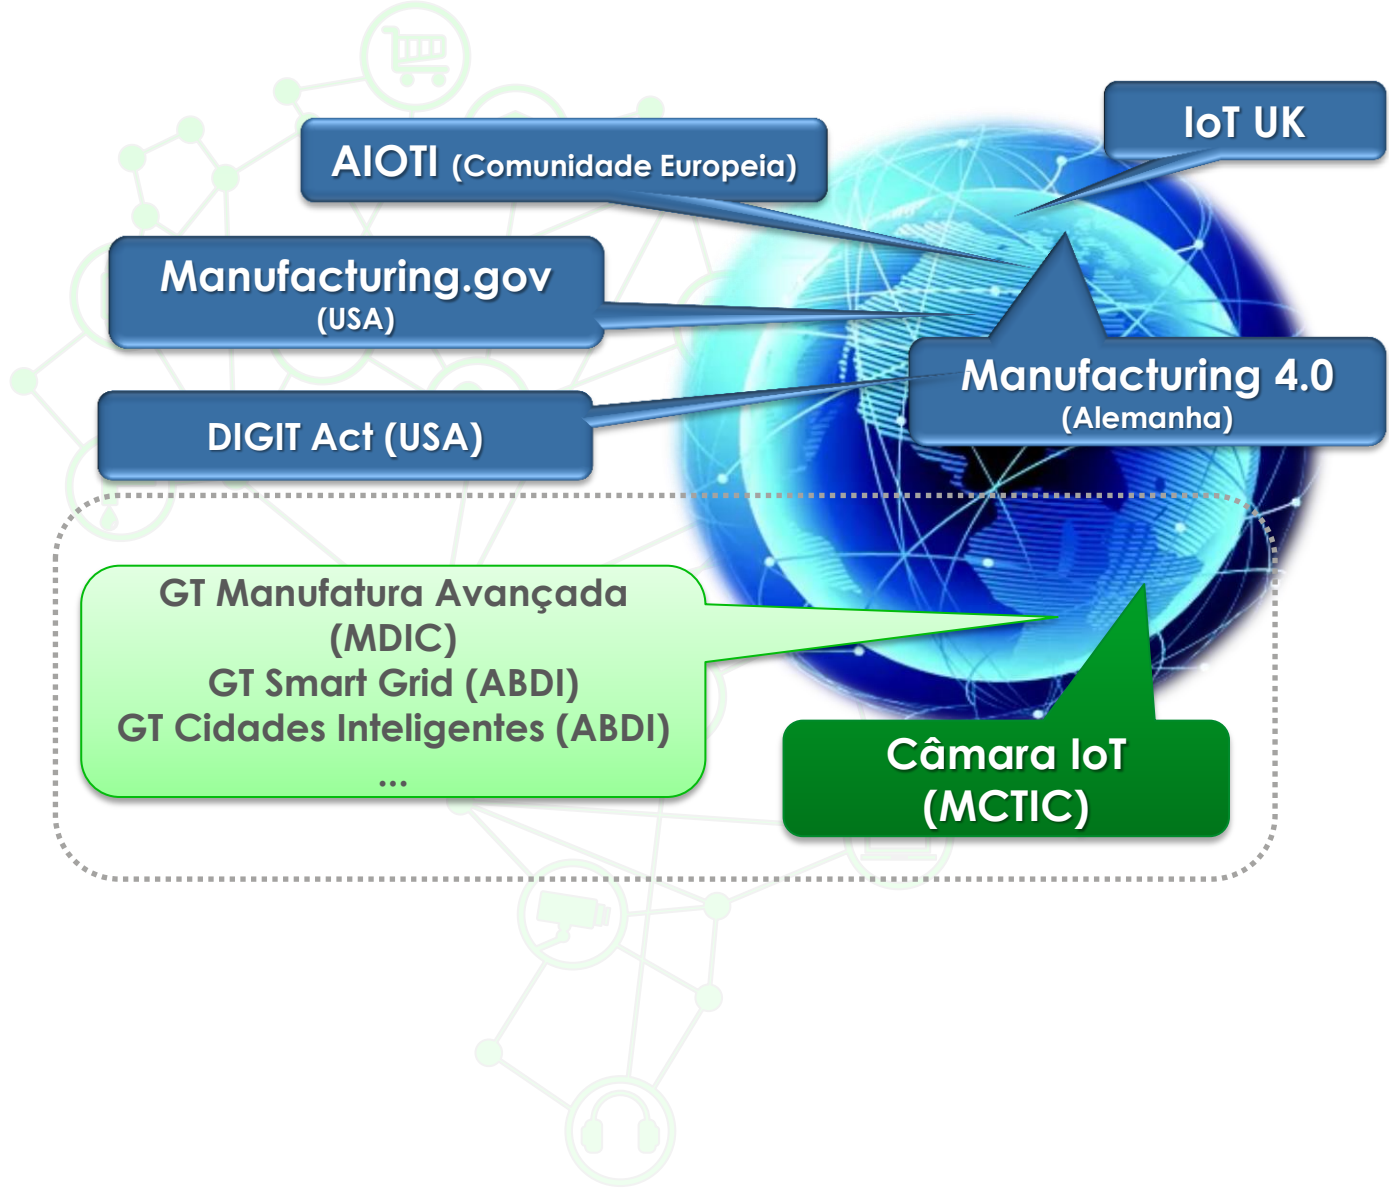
IoT UK

AIOTI (Comunidade Europeia)

Manufacturing.gov
(USA)

DIGIT Act (USA)

Manufacturing 4.0
(Alemanha)

GT Manufatura Avançada
(MDIC)
GT Smart Grid (ABDI)
GT Cidades Inteligentes (ABDI)
...

Câmara IoT
(MCTIC)